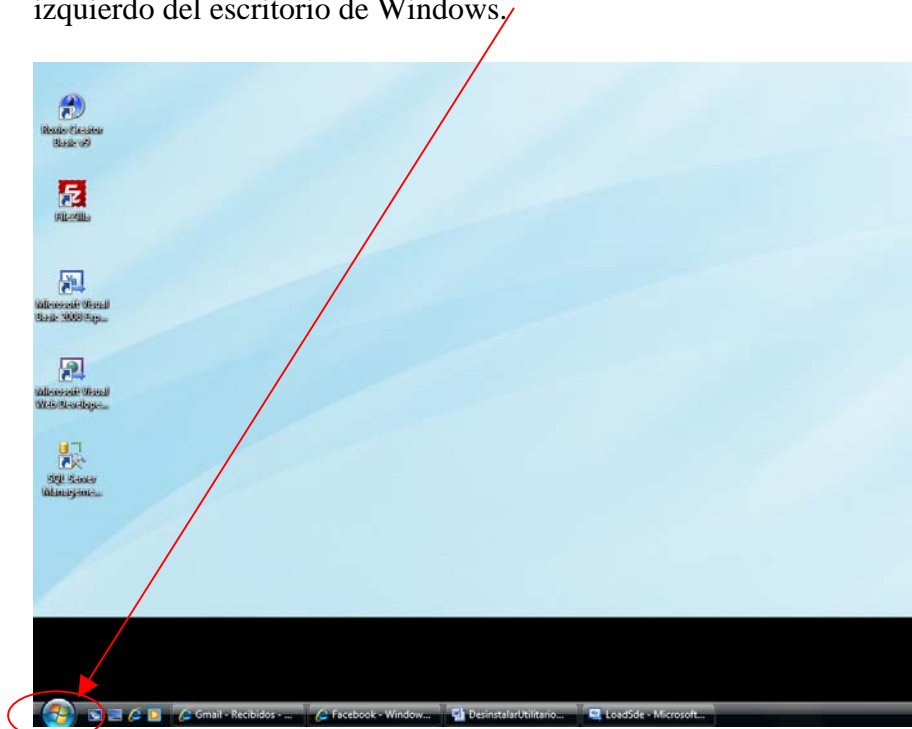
izquierdo del escritorio de Windows.

Roxio Creator Basic v9

FileZilla

Microsoft Visual Basic 2008 Exp...

Microsoft Visual Web Develope...

SQL Server Manageme...

Gmail - Recibidos - ...

Facebook - Window...

DesinstalarUtilitario...

LoadSde - Microsoft...